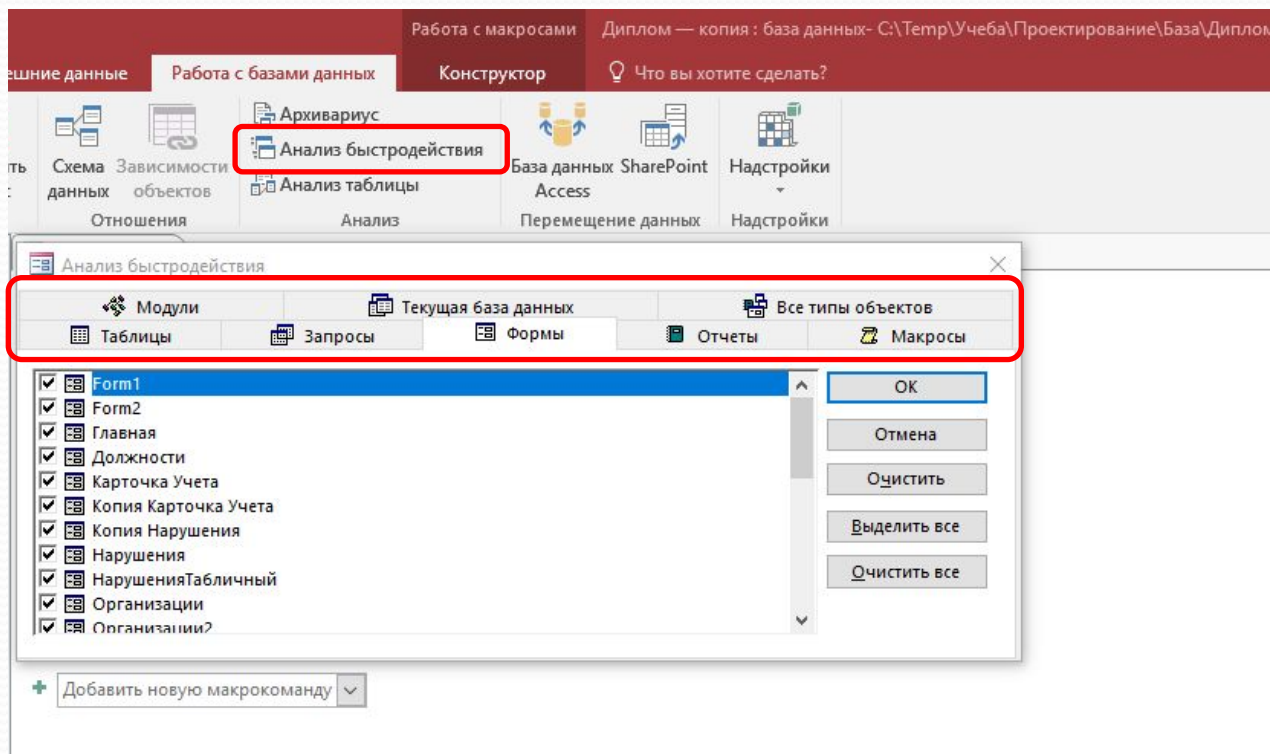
Работа с макросами
Диплом — копия : база данных- C:\Temp\Учеба\Проектирование\База\Диплом

ешние данные
Работа с базами данных
Конструктор
Что вы хотите сделать?

ть
Схема данных
Зависимости объектов
Отношения

Архивариус
Анализ быстродействия
Анализ таблицы
Анализ

База данных Access
SharePoint
Перемещение данных

Надстройки
Надстройки

Анализ быстродействия

Модули
Текущая база данных
Все типы объектов
Таблицы
Запросы
Формы
Отчеты
Макросы

Form1
Form2
Главная
Должности
Карточка Учета
Копия Карточка Учета
Копия Нарушения
Нарушения
НарушенияТабличный
Организации
Организации2

OK
Отмена
Очистить
Выделить все
Очистить все

Добавить новую макрокоманду